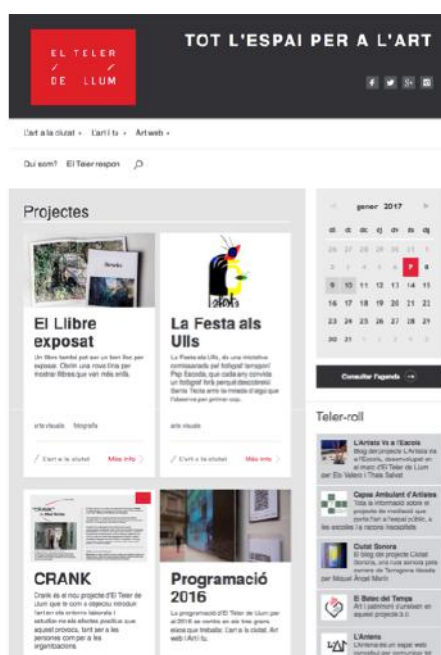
EL TELER
/ /
DE LLUM

TOT L'ESPAI PER A L'ART

L'art a la ciutat ▾ L'art i tu ▾ Art web ▾

Qui som? El Teler respon

Projectes

El Llibre exposat

Un llibre també pot ser un bon lloc per exposar. Obrim una nova línia per mostrar llibres que van més enllà.

arts visuals fotografia

L'art a la ciutat Més info

La Festa als Ulls

La Festa als Ulls, és una iniciativa comissariada pel fotògraf tarragoní Pep Escoda, que cada any convida un fotògraf fora perquè descobreixi Santa Tecla amb la mirada d'algú que l'observa per primer cop.

arts visuals

L'art a la ciutat Més info

CRANK

Crank és el nou projecte d'El Teler de Llum que té com a objectiu introduir l'art en els entorns laborals i estudiar-ne els efectes positius que aquest provoca, tant per a les persones com per a les organitzacions.

Programació 2016

La programació d'El Teler de Llum per al 2016 se centra en els tres grans eixos que treballa: L'art a la ciutat, Art web i Art i tu.

gener 2017

| dl | dt | dc | dj | dv | ds | dg |
|---|---|---|---|---|---|---|
| 26 | 27 | 28 | 29 | 30 | 31 | 1 |
| 2 | 3 | 4 | 5 | 6 | 7 | 8 |
| 9 | 10 | 11 | 12 | 13 | 14 | 15 |
| 16 | 17 | 18 | 19 | 20 | 21 | 22 |
| 23 | 24 | 25 | 26 | 27 | 28 | 29 |
| 30 | 31 | 1 | 2 | 3 | 4 | 5 |

Consultar l'agenda

Teler-roll

L'Artista Va a l'Escola
Blog del projecte L'Artista va a l'Escola, desenvolupat en el marc d'El Teler de Llum per Eli Valero i Thaïs Salvat

Capsa Ambulant d'Artistes
Tota la informació sobre el projecte de mediació que porta l'art a l'espai públic, a les escoles i a racons inesperats

Ciutat Sonora
El blog del projecte Ciutat Sonora, una ruta sonora pels carrers de Tarragona ideada per Miquel Àngel Marín

El Batec del Temps
Art i patrimoni s'uneixen en aquest projecte 3.0

L'Antena
L'Antena és un espai web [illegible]